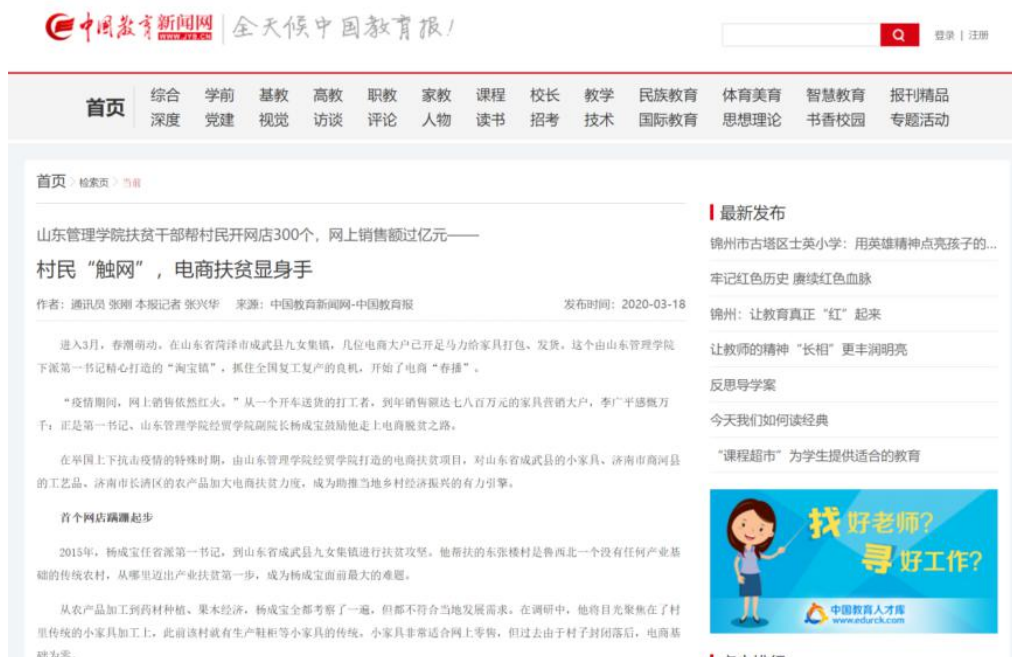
中国教育新闻网 WWW.JYB.CN | 全天候中国教育报!

登录 | 注册

首页

综合 学前 基教 高教 职教 家教 课程 校长 教学 民族教育 体育美育 智慧教育 报刊精品
深度 党建 视觉 访谈 评论 人物 读书 招考 技术 国际教育 思想理论 书香校园 专题活动

首页 > 检索页 > 当前

山东管理学院扶贫干部帮村民开网店300个，网上销售额过亿元——

村民“触网”，电商扶贫显身手

作者：通讯员 张刚 本报记者 张兴华 来源：中国教育新闻网-中国教育报 发布时间：2020-03-18

进入3月，春潮萌动。在山东省菏泽市成武县九女集镇，几位电商大户已开足马力给家具打包、发货。这个由山东管理学院下派第一书记精心打造的“淘宝镇”，抓住全国复工复产的良机，开始了电商“春播”。

“疫情期间，网上销售依然红火。”从一个开车送货的打工者，到年销售额达七八百万元的家具营销大户，李广平感慨万千：正是第一书记、山东管理学院经贸学院副院长杨成宝鼓励他走上电商脱贫之路。

在举国上下抗击疫情的特殊时期，由山东管理学院经贸学院打造的电商扶贫项目，对山东省成武县的小家具、济南市商河县的工艺品、济南市长清区的农产品加大电商扶贫力度，成为助推当地乡村经济振兴的有力引擎。

首个网店蹒跚起步

2015年，杨成宝任省派第一书记，到山东省成武县九女集镇进行扶贫攻坚。他帮扶的东张楼村是鲁西北一个没有任何产业基础的传统农村，从哪里迈出产业扶贫第一步，成为杨成宝面前最大的难题。

从农产品加工到药材种植、果木经济，杨成宝全部考察了一遍，但都不符合当地发展需求。在调研中，他将目光聚焦在了村里传统的小家具加工上，此前该村就有生产鞋柜等小家具的传统，小家具非常适合网上零售，但过去由于村子封闭落后，电商基础为零。

最新发布

锦州市古塔区士英小学：用英雄精神点亮孩子的...

牢记红色历史 赓续红色血脉

锦州：让教育真正“红”起来

让教师的精神“长相”更丰润明亮

反思导学案

今天我们如何读经典

“课程超市”为学生提供适合的教育

找好老师? 寻好工作?

中国教育人才库 www.edurck.com